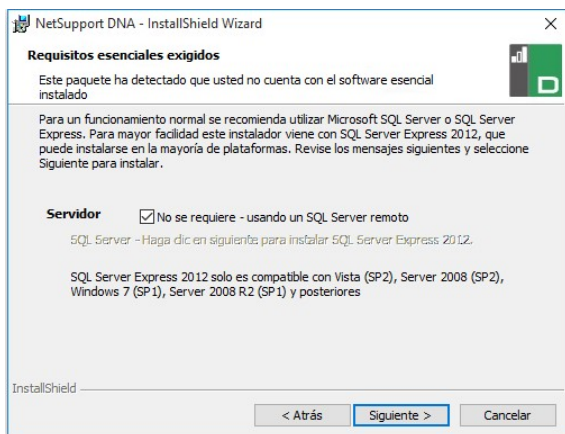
NetSupport DNA - InstallShield Wizard

Requisitos esenciales exigidos

Este paquete ha detectado que usted no cuenta con el software esencial instalado

Para un funcionamiento normal se recomienda utilizar Microsoft SQL Server o SQL Server Express. Para mayor facilidad este instalador viene con SQL Server Express 2012, que puede instalarse en la mayoría de plataformas. Revise los mensajes siguientes y seleccione Siguiente para instalar.

Servidor

No se requiere - usando un SQL Server remoto

SQL Server - Haga clic en siguiente para instalar SQL Server Express 2012.

SQL Server Express 2012 solo es compatible con Vista (SP2), Server 2008 (SP2), Windows 7 (SP1), Server 2008 R2 (SP1) y posteriores

InstallShield

< Atrás

Siguiente >

Cancelar